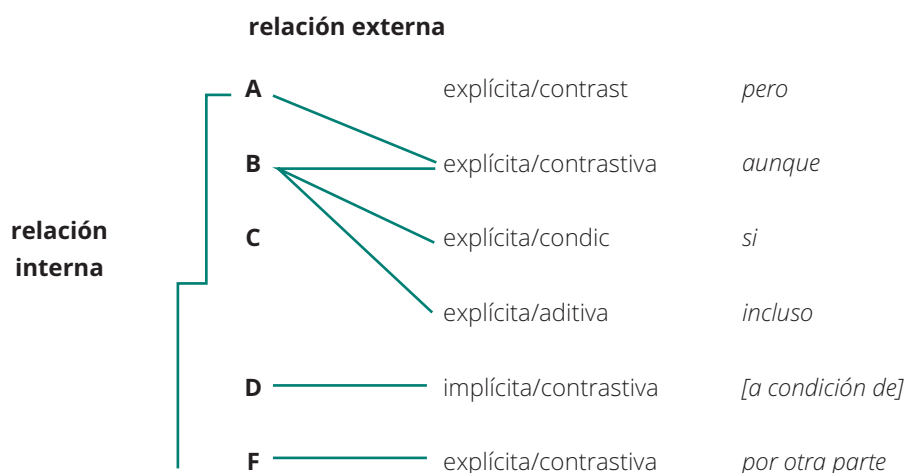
relación externa

relación interna

A explícita/contrast *pero*

B explícita/contrastiva *aunque*

C explícita/condic *si*

explícita/aditiva *incluso*

D implícita/contrastiva *[a condición de]*

F explícita/contrastiva *por otra parte*